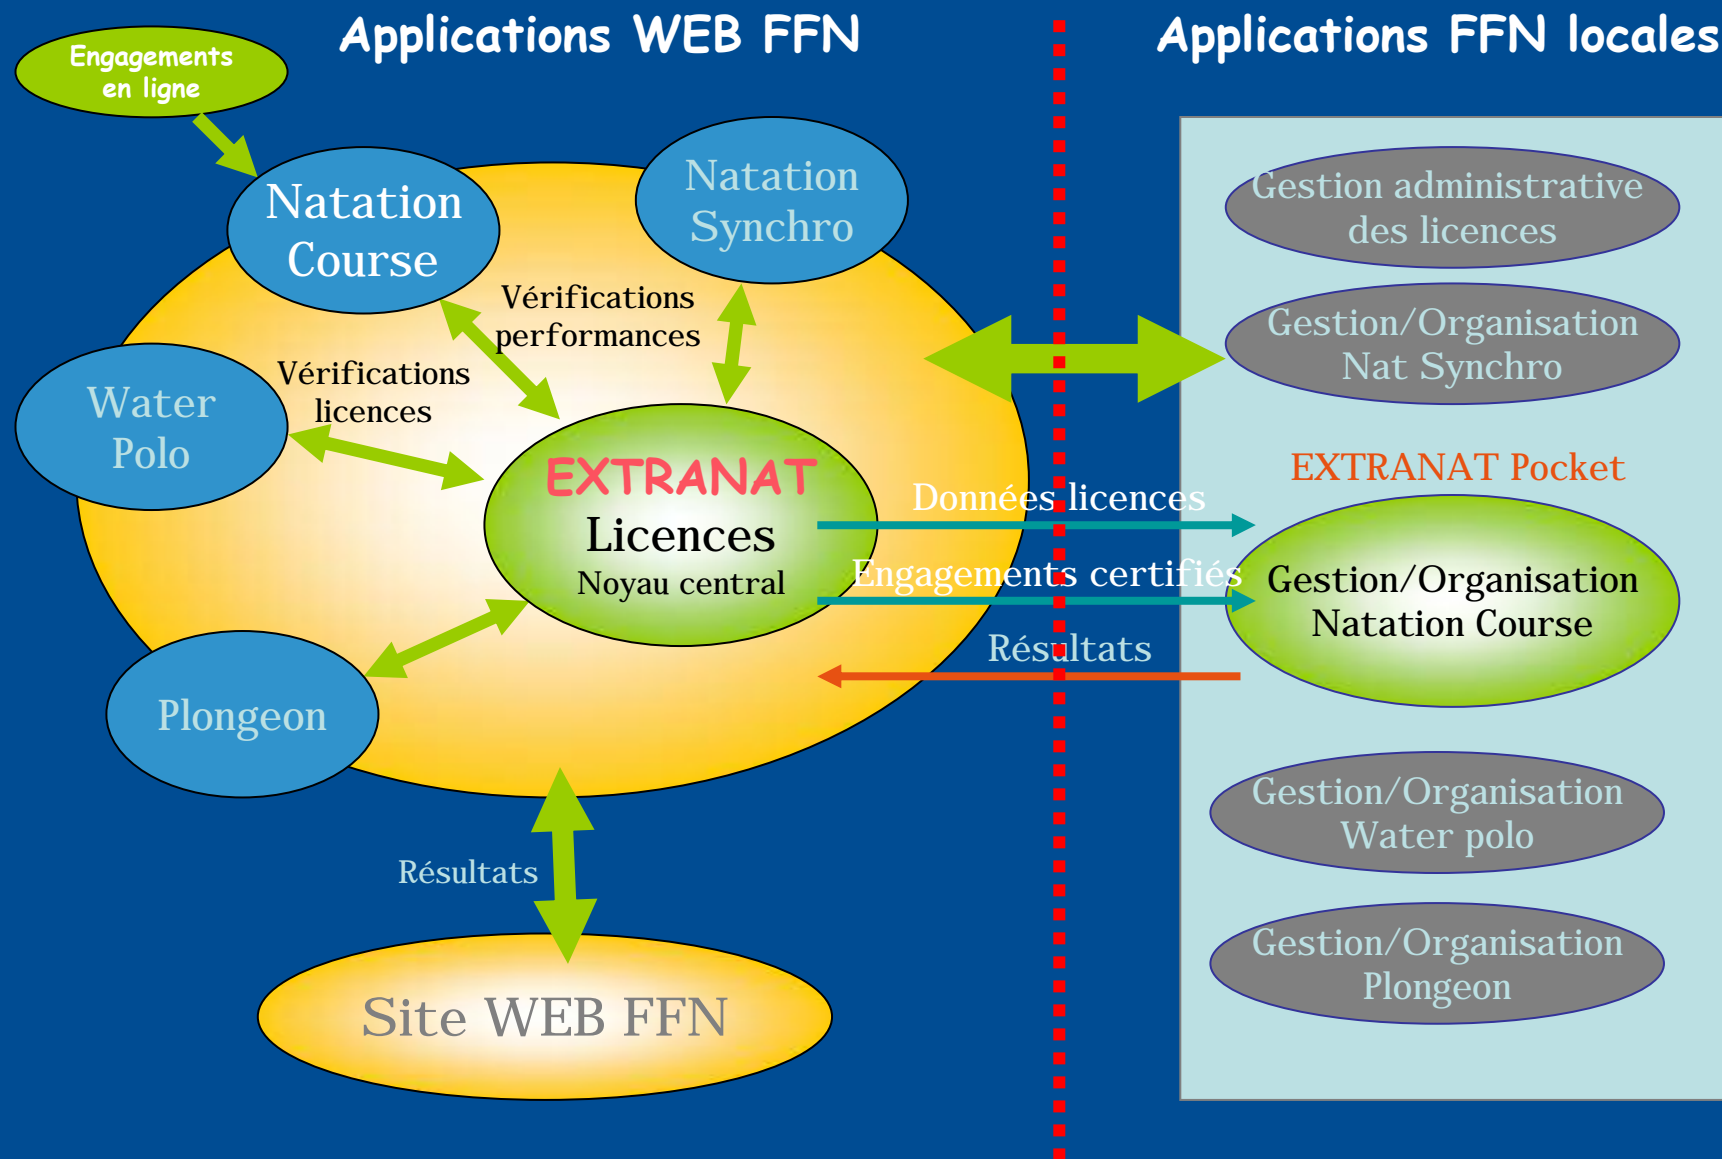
Applications WEB FFN

Applications FFN locales

Engagements en ligne

Natation Course

Natation Synchro

Vérifications performances

Water Polo

Vérifications licences

EXTRANAT
Licences
Noyau central

Plongeon

Résultats

Site WEB FFN

Gestion administrative des licences

Gestion/Organisation Nat Synchro

EXTRANAT Pocket

Données licences

Engagements certifiés

Résultats

Gestion/Organisation Natation Course

Gestion/Organisation Water polo

Gestion/Organisation Plongeon